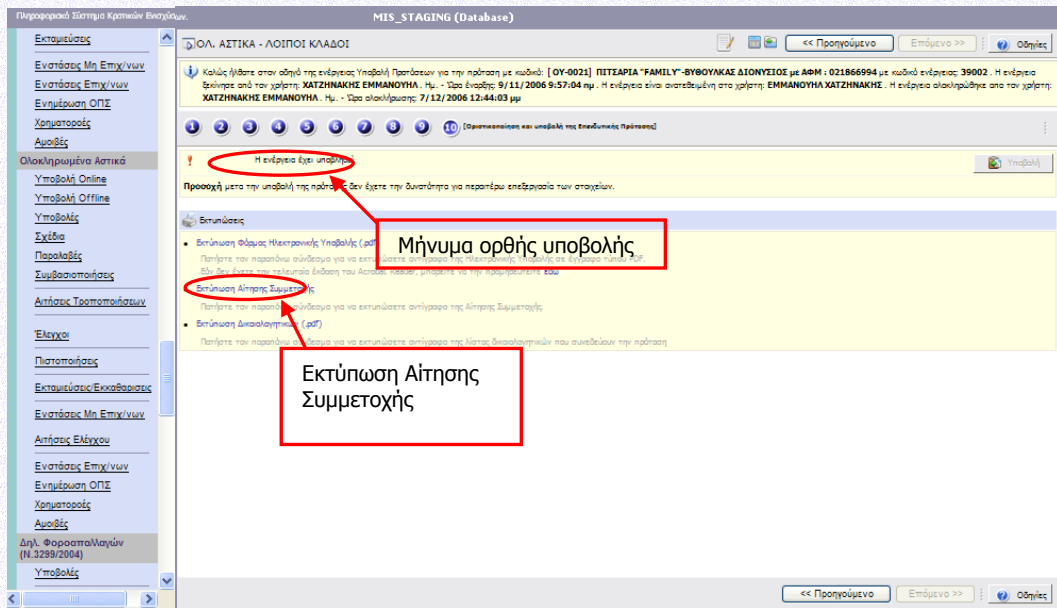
Πληροφοριακό Σύστημα Κρατικών Ενισχύσεων

MIS_STAGING (Database)

Εκταμιεύσεις

Ενστάσεις Μη Επιχ/νων
Ενστάσεις Επιχ/νων
Ενημέρωση ΟΠΣ
Χρηματορροές
Αμοιβές

Ολοκληρωμένα Αστικά
Υποβολή Online
Υποβολή Offline
Υποβολές
Σχέδια
Παραλαβές
Συμβασιοποιήσεις
Αιτήσεις Τροποποιήσεων

Έλεγχοι

Πιστοποιήσεις

Εκταμιεύσεις/Εκκαθαρισεις

Ενστάσεις Μη Επιχ/νων

Αιτήσεις Ελέγχου

Ενστάσεις Επιχ/νων
Ενημέρωση ΟΠΣ
Χρηματορροές
Αμοιβές

Δηλ. Φοροαπαλλαγών (Ν.3299/2004)
Υποβολές

ΟΛ. ΑΣΤΙΚΑ - ΛΟΙΠΟΙ ΚΛΑΔΟΙ

<< Προηγούμενο    Επόμενο >>    Οδηγίες

Καλώς ήλθατε στον οδηγό της ενέργειας Υποβολή Προτάσεων για την πρόταση με κωδικό: [ ΟΥ-0021] ΠΙΤΣΑΡΙΑ "FAMILY"-ΒΥΘΟΥΛΚΑΣ ΔΙΟΝΥΣΙΟΣ με ΑΦΜ : 021866994 με κωδικό ενέργειας: 39002 . Η ενέργεια ξεκίνησε από τον χρήστη: ΧΑΤΖΗΝΑΚΗΣ ΕΜΜΑΝΟΥΗΛ . Ημ. - Ώρα έναρξης: 9/11/2006 9:57:04 πμ . Η ενέργεια είναι ανατεθειμένη στο χρήστη: ΕΜΜΑΝΟΥΗΛ ΧΑΤΖΗΝΑΚΗΣ . Η ενέργεια ολοκληρώθηκε από τον χρήστη: ΧΑΤΖΗΝΑΚΗΣ ΕΜΜΑΝΟΥΗΛ . Ημ. - Ώρα ολοκλήρωσης: 7/12/2006 12:44:03 μμ

1 2 3 4 5 6 7 8 9 10 [Οριστικοποίηση και υποβολή της Επενδυτικής Πρότασης]

Η ενέργεια έχει υποβληθεί

Υποβολή

Προσοχή μετά την υποβολή της πρότασης δεν έχετε την δυνατότητα για περαιτέρω επεξεργασία των στοιχείων.

Εκτυπώσεις

Μήνυμα ορθής υποβολής

• Εκτύπωση Φόρμας Ηλεκτρονικής Υποβολής (.pdf)
Πατήστε τον παρακάτω σύνδεσμο για να εκτυπώσετε αντίγραφο της Ηλεκτρονικής Υποβολής σε έγγραφο τύπου PDF. Εάν δεν έχετε την τελευταία έκδοση του Acrobat Reader, μπορείτε να την προμηθευτείτε εδώ

Εκτύπωση Αίτησης Συμμετοχής
Πατήστε τον παρακάτω σύνδεσμο για να εκτυπώσετε αντίγραφο της Αίτησης Συμμετοχής

• Εκτύπωση Δικαιολογητικών (.pdf)
Πατήστε τον παρακάτω σύνδεσμο για να εκτυπώσετε αντίγραφο της λίστας δικαιολογητικών που συνοδεύουν την πρόταση

Εκτύπωση Αίτησης Συμμετοχής

<< Προηγούμενο    Επόμενο >>    Οδηγίες